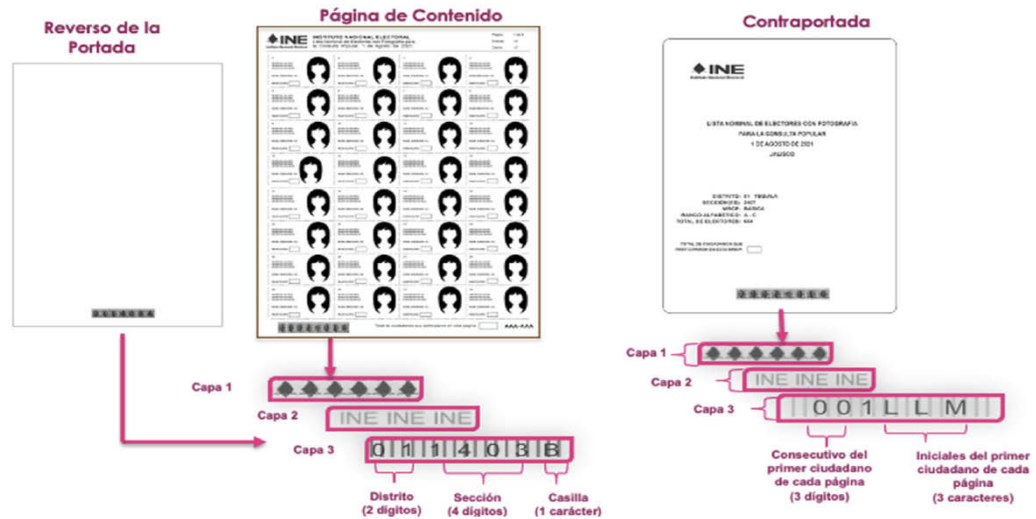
Reverso de la Portada

Página de Contenido

INE
INSTITUTO NACIONAL ELECTORAL
Lista Nominal de Electores con Fotografía para la Consulta Popular 1 de Agosto de 2021

Total de ciudadanos que participaron en esta página

AAA-AAA

Contraportada

INE

LISTA NOMINAL DE ELECTORES CON FOTOGRAFÍA
PARA LA CONSULTA POPULAR
1 DE AGOSTO DE 2021
JALISCO

DISTRITO: 01 TEQUILA
SECCIÓN(ES): 2407
MRCP: BÁSICA
RANGO ALFABÉTICO: A - C
TOTAL DE ELECTORES: 684

TOTAL DE CIUDADANOS QUE PARTICIPARON EN ESTA MRCP

Capa 1

Capa 2
INE INE INE

Capa 3
0 1 1 4 0 3 B

Distrito
(2 dígitos)

Sección
(4 dígitos)

Casilla
(1 carácter)

Capa 1

Capa 2
INE INE INE

Capa 3
0 0 1 L L M

Consecutivo del primer ciudadano de cada página
(3 dígitos)

Iniciales del primer ciudadano de cada página
(3 caracteres)